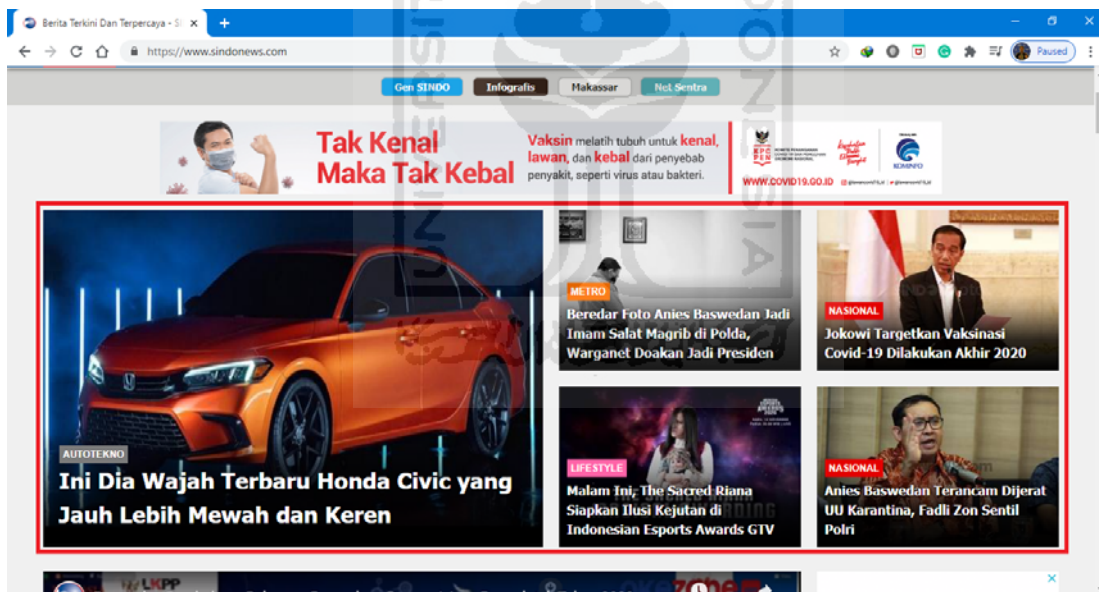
Berita Terkini Dan Terpercaya - S
https://www.sindonews.com
Paused

Gen SINDO Infografis Makassar Net Sentra

Tak Kenal Maka Tak Kebal
Vaksin melatih tubuh untuk kenal, lawan, dan kebal dari penyebab penyakit, seperti virus atau bakteri.
WWW.COVID19.GO.ID
KOMINFO

AUTOTEKNO
Ini Dia Wajah Terbaru Honda Civic yang Jauh Lebih Mewah dan Keren

METRO
Beredar Foto Anies Baswedan Jadi Imam Salat Magrib di Polda, Warganet Doakan Jadi Presiden

NASIONAL
Jokowi Targetkan Vaksinasi Covid-19 Dilakukan Akhir 2020

LIFESTYLE
Malam Ini, The Sacred Riana Siapkan Ilusi Kejutan di Indonesian Esports Awards GTV

NASIONAL
Anies Baswedan Terancam Dijerat UU Karantina, Fadli Zon Sentil Polri

LKPP
okezone